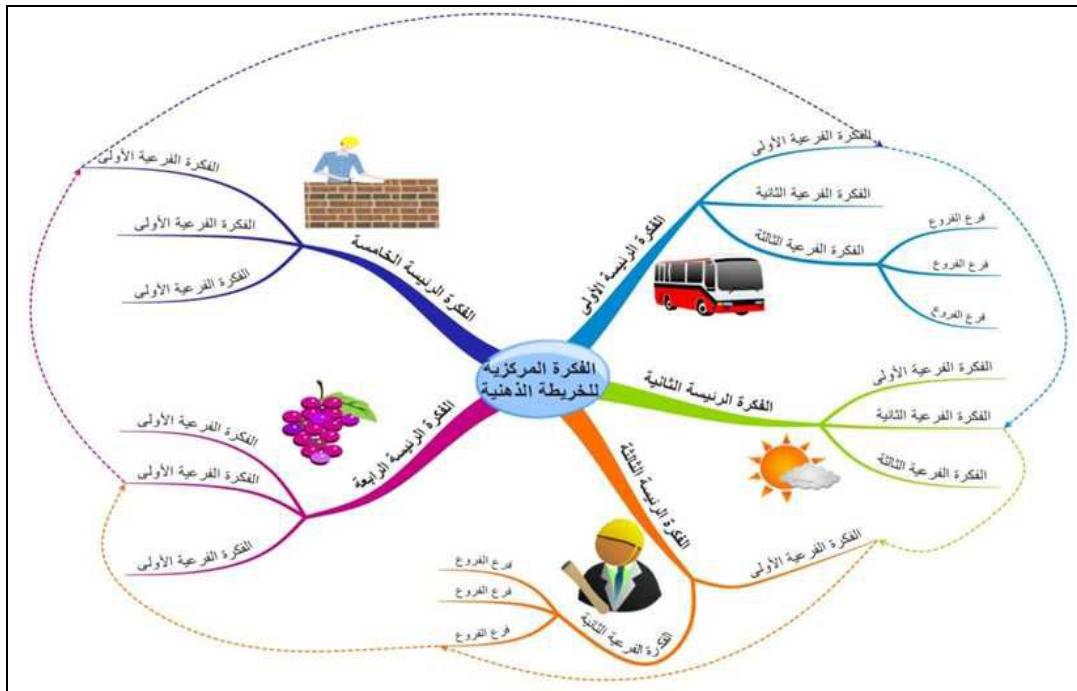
الفكرة المركزية للخريطة الذهنية

الفكرة الرئيسة الأولى
الفكرة الفرعية الأولى
الفكرة الفرعية الثانية
الفكرة الفرعية الثالثة
فرع الفروع
فرع الفروع
فرع الفروع

الفكرة الرئيسة الثانية
الفكرة الفرعية الأولى
الفكرة الفرعية الثانية
الفكرة الفرعية الثالثة

الفكرة الرئيسة الثالثة
الفكرة الفرعية الأولى
الفكرة الفرعية الثانية
فرع الفروع
فرع الفروع
فرع الفروع

الفكرة الرئيسة الرابعة
الفكرة الفرعية الأولى
الفكرة الفرعية الأولى
الفكرة الفرعية الأولى

الفكرة الرئيسة الخامسة
الفكرة الفرعية الأولى
الفكرة الفرعية الأولى
الفكرة الفرعية الأولى